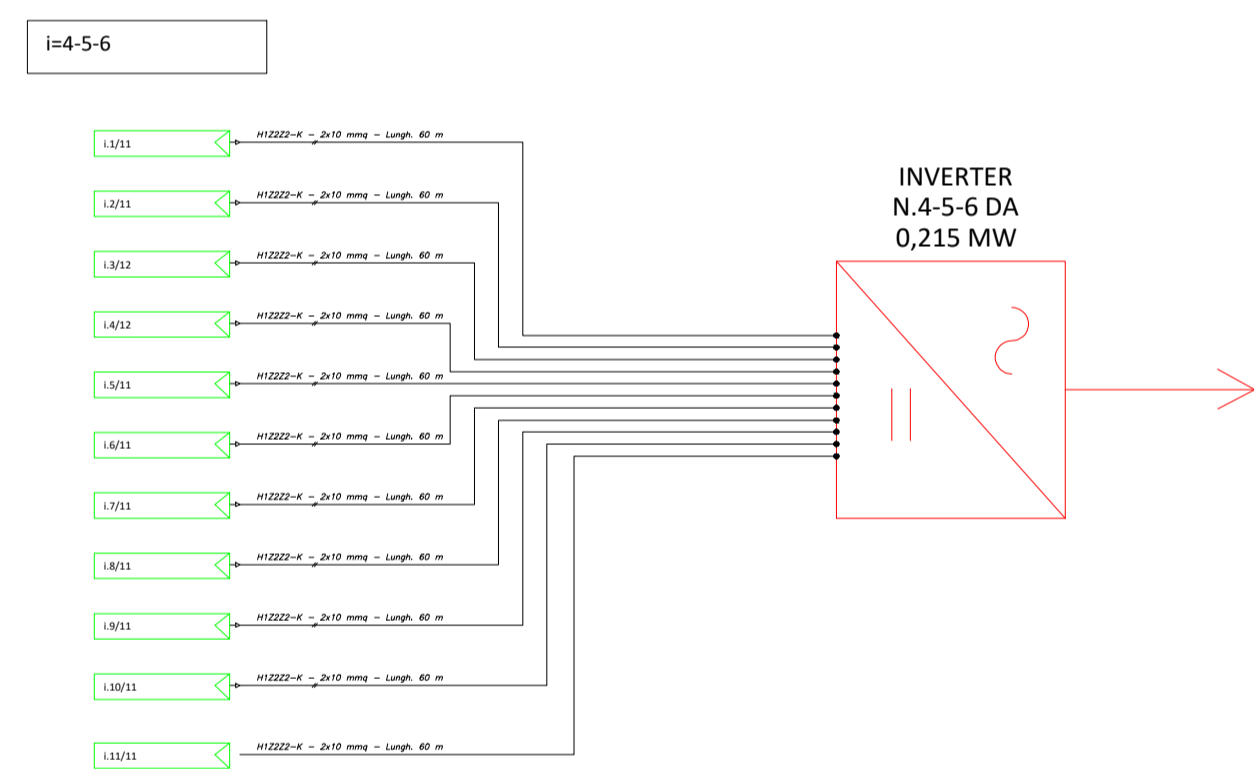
i=4-5-6

i.1/11
H1Z2Z2-K – 2x10 mmq – Lungh. 60 m

i.2/11
H1Z2Z2-K – 2x10 mmq – Lungh. 60 m

i.3/12
H1Z2Z2-K – 2x10 mmq – Lungh. 60 m

i.4/12
H1Z2Z2-K – 2x10 mmq – Lungh. 60 m

i.5/11
H1Z2Z2-K – 2x10 mmq – Lungh. 60 m

i.6/11
H1Z2Z2-K – 2x10 mmq – Lungh. 60 m

i.7/11
H1Z2Z2-K – 2x10 mmq – Lungh. 60 m

i.8/11
H1Z2Z2-K – 2x10 mmq – Lungh. 60 m

i.9/11
H1Z2Z2-K – 2x10 mmq – Lungh. 60 m

i.10/11
H1Z2Z2-K – 2x10 mmq – Lungh. 60 m

i.11/11
H1Z2Z2-K – 2x10 mmq – Lungh. 60 m

INVERTER
N.4-5-6 DA
0,215 MW